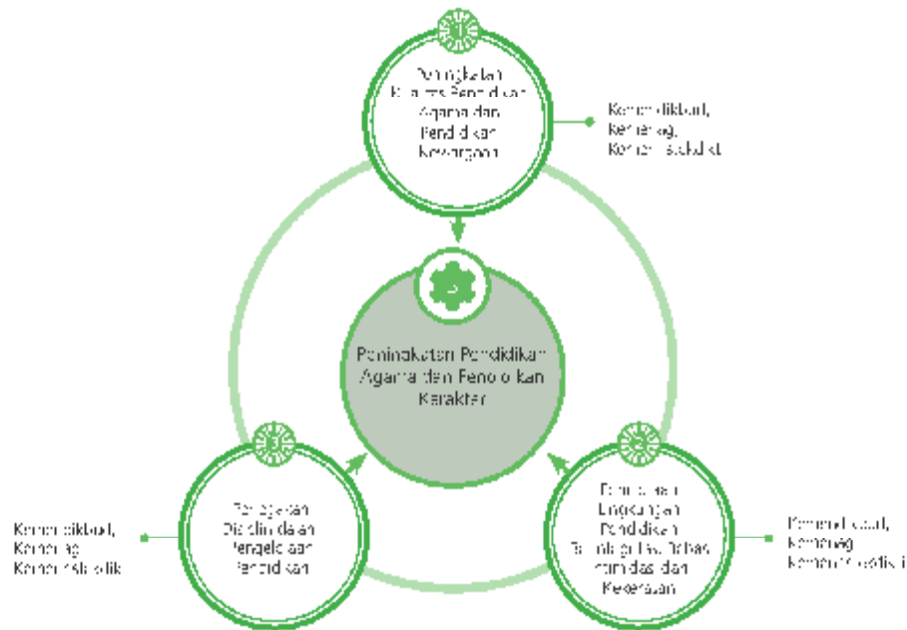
1

Peningkatan Kualitas Pendidikan Agama dan Pendidikan Kewargaan

Kemendikbud, Kemenag, Kemenristekdikti

Peningkatan Pendidikan Agama dan Pendidikan Karakter

3

Penegakan Disiplin dalam Pengelolaan Pendidikan

Kemendikbud, Kemenag, Kemenristekdikti

2

Penciptaan Lingkungan Pendidikan yang Bebas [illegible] dan Kekerasan

Kemendikbud, Kemenag, Kemenristekdikti